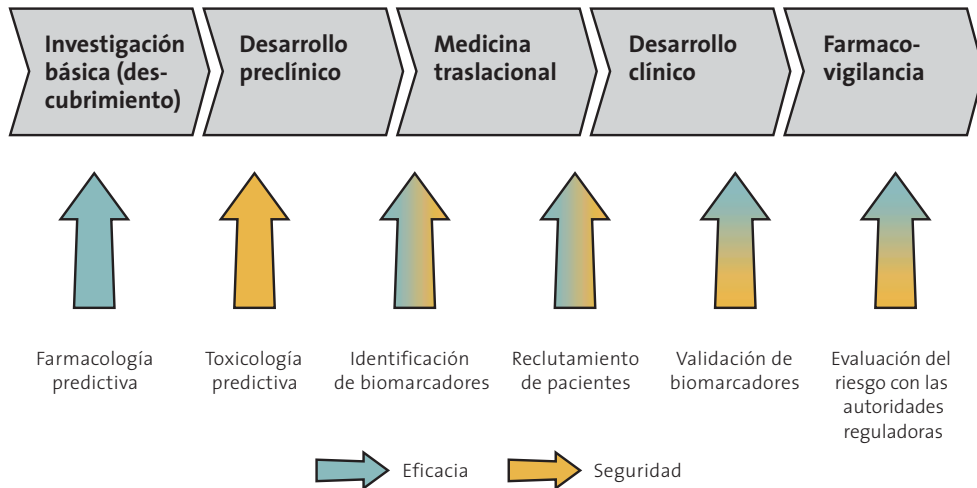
Investigación básica (descubrimiento)

Desarrollo preclínico

Medicina traslacional

Desarrollo clínico

Farmacovigilancia

Farmacología predictiva

Toxicología predictiva

Identificación de biomarcadores

Reclutamiento de pacientes

Validación de biomarcadores

Evaluación del riesgo con las autoridades reguladoras

Eficacia

Seguridad